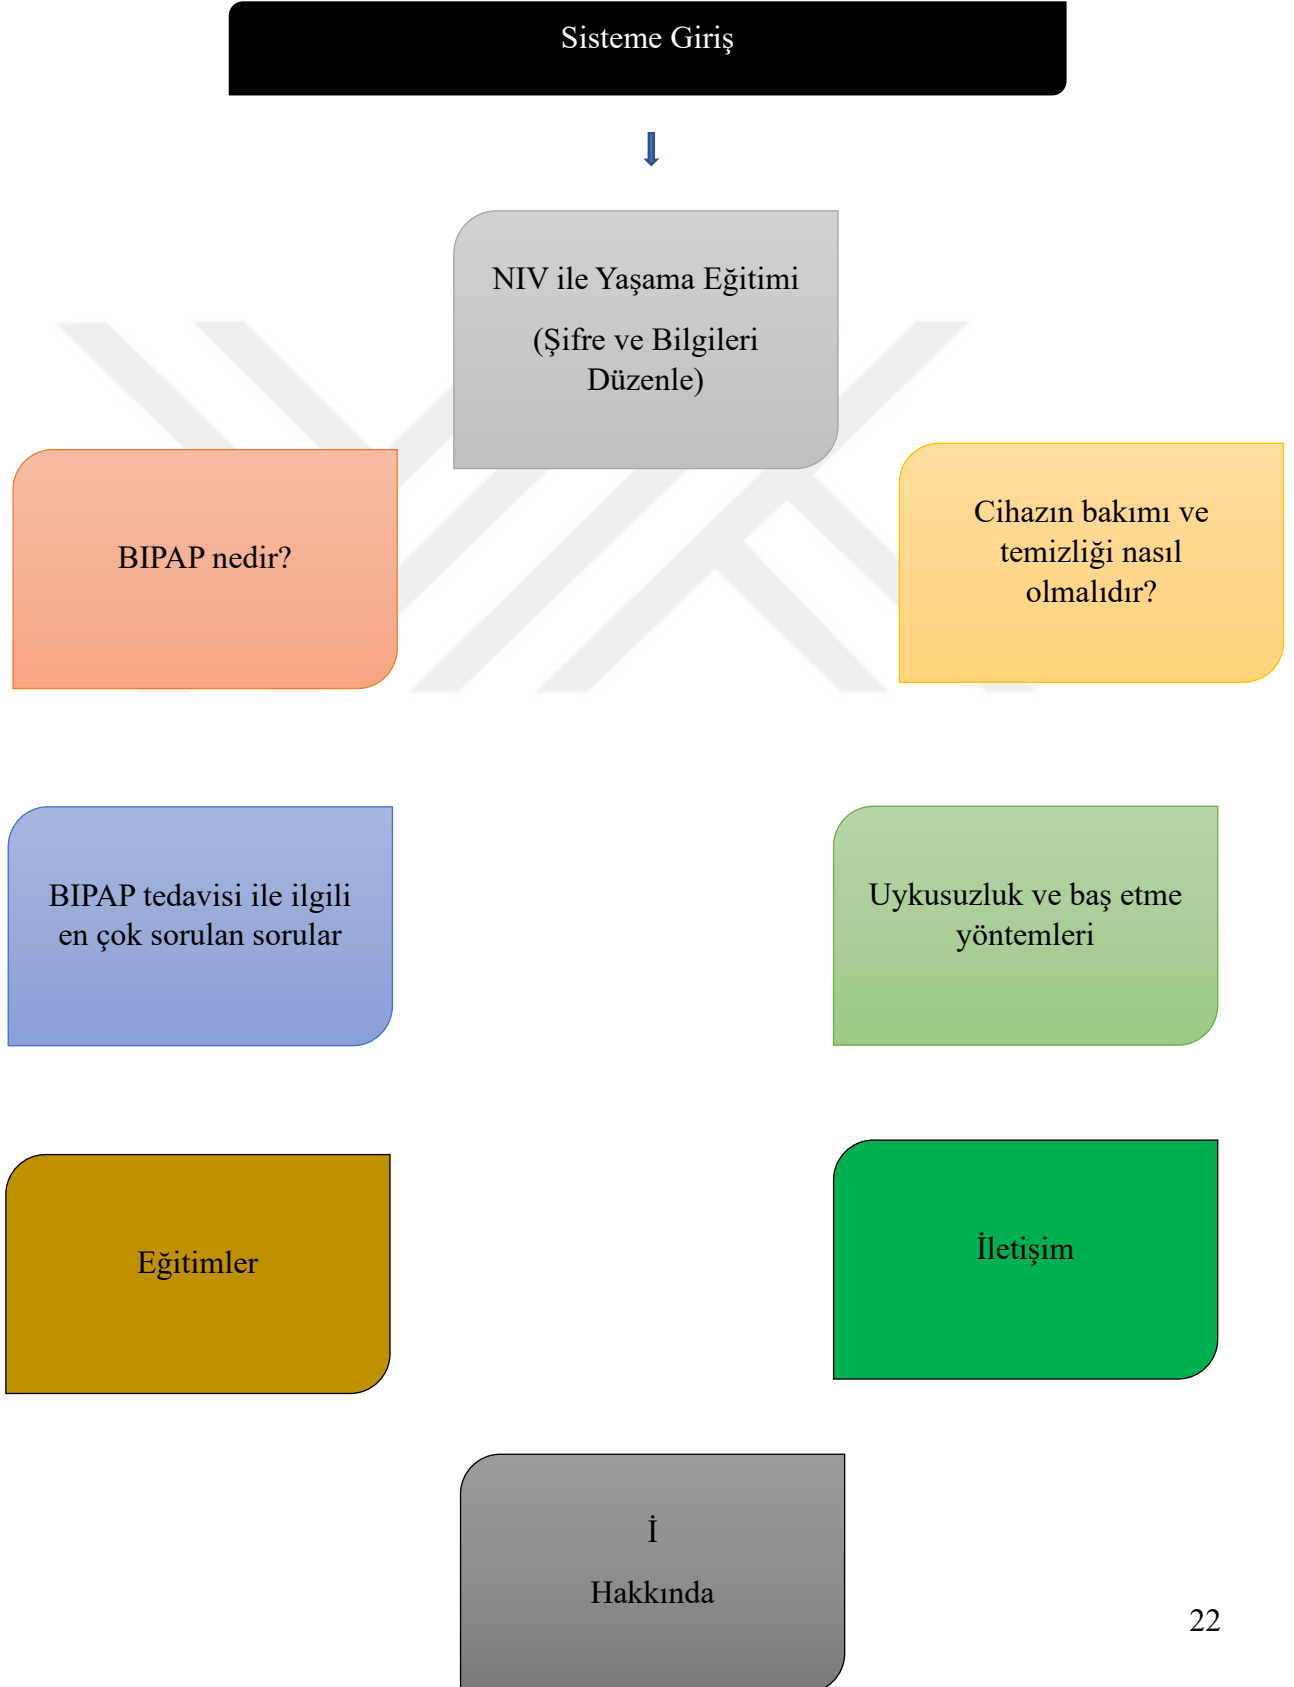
Sisteme Giriş

NIV ile Yaşama Eğitimi

(Şifre ve Bilgileri Düzenle)

BIPAP nedir?

Cihazın bakımı ve temizliği nasıl olmalıdır?

BIPAP tedavisi ile ilgili en çok sorulan sorular

Uykusuzluk ve baş etme yöntemleri

Eğitimler

İletişim

İ

Hakkında

22